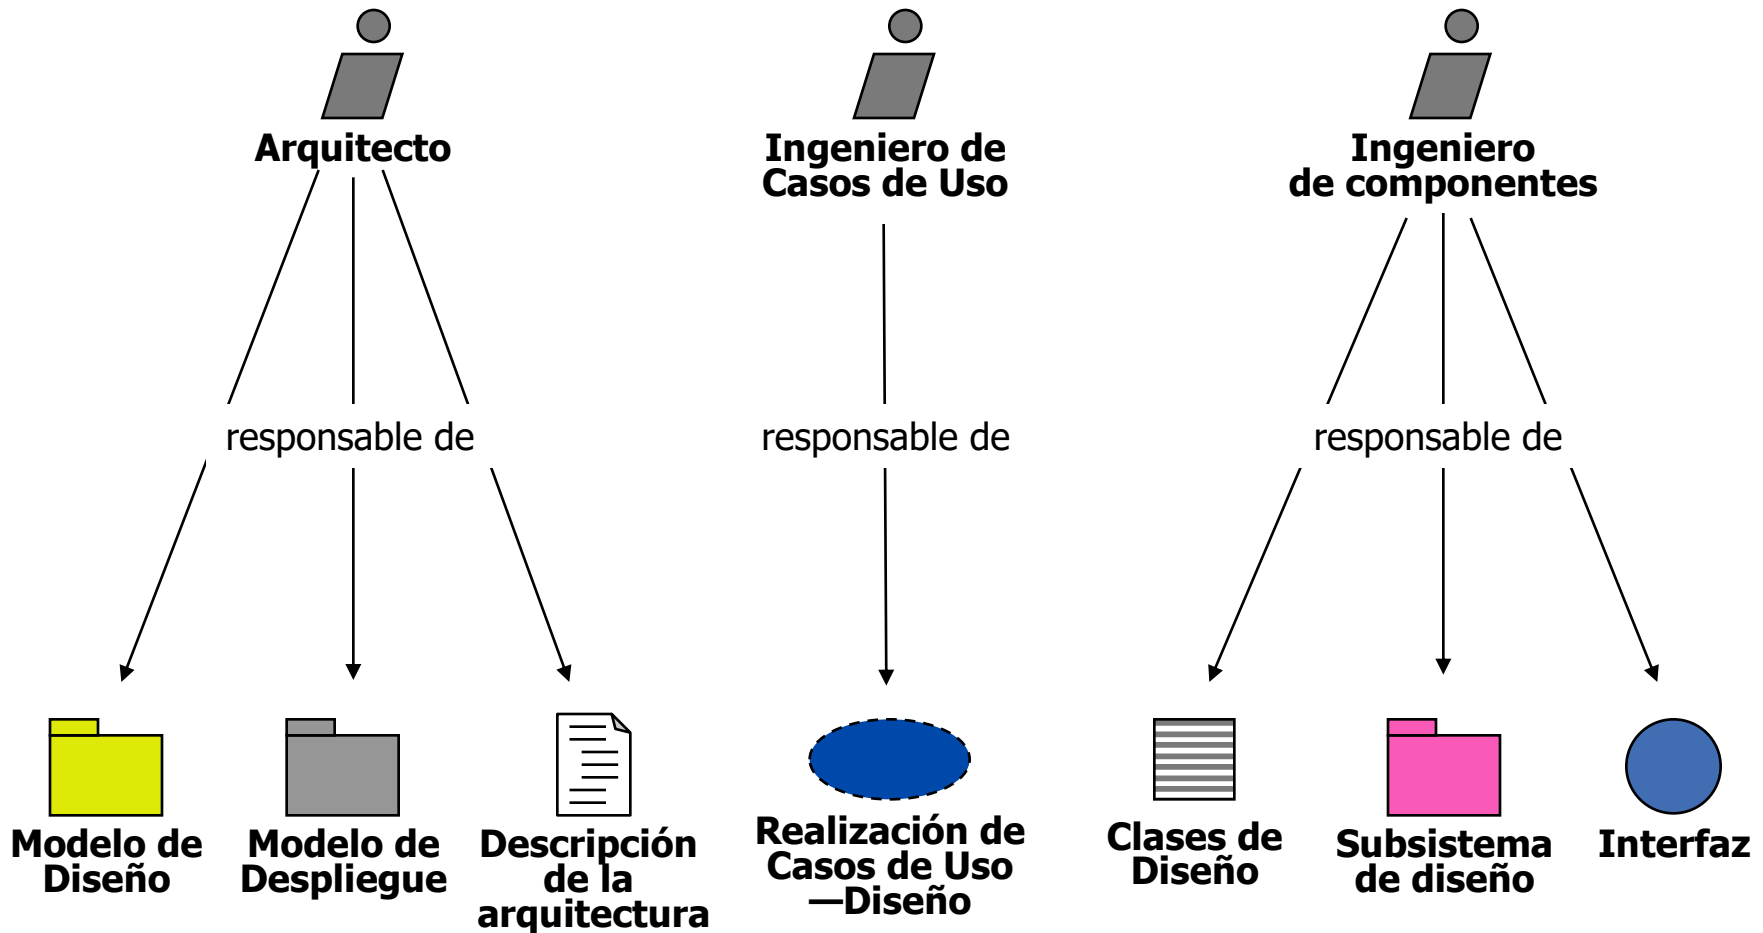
Arquitecto

Ingeniero de Casos de Uso

Ingeniero de componentes

responsable de

responsable de

responsable de

Modelo de Diseño

Modelo de Despliegue

Descripción de la arquitectura

Realización de Casos de Uso —Diseño

Clases de Diseño

Subsistema de diseño

Interfaz